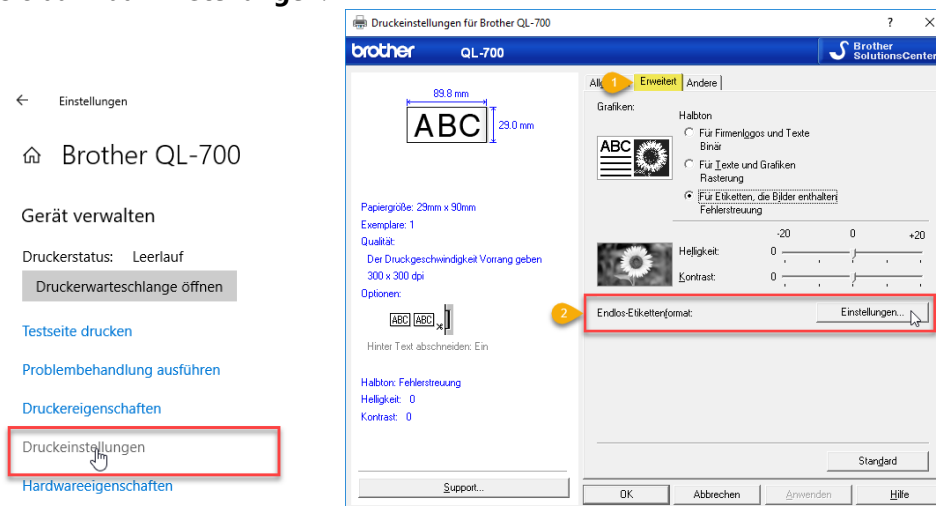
Einstellungen

Brother QL-700

Gerät verwalten

Druckerstatus: Leerlauf

Druckerwarteschlange öffnen

Testseite drucken

Problembehandlung ausführen

Druckereigenschaften

Druckeinstellungen

Hardwareeigenschaften

Druckeinstellungen für Brother QL-700

?

×

brother QL-700

Brother SolutionsCenter

89.8 mm

ABC

29.0 mm

Papiergröße: 29mm x 90mm
Exemplare: 1
Qualität:
Der Druckgeschwindigkeit Vorrang geben
300 x 300 dpi
Optionen:

ABC ABC

Hinter Text abschneiden: Ein

Halbton: Fehlerstreuung
Helligkeit: 0
Kontrast: 0

Support...

Allg

1

Erweitert

Andere

Grafiken:

Halbton

Für Firmenlogos und Texte
Binär

Für Texte und Grafiken
Rasterung

Für Etiketten, die Bilder enthalten
Fehlerstreuung

-20 0 +20

Helligkeit: 0

Kontrast: 0

2

Endlos-Etikettenformat:

Einstellungen...

Standard

OK

Abbrechen

Anwenden

Hilfe